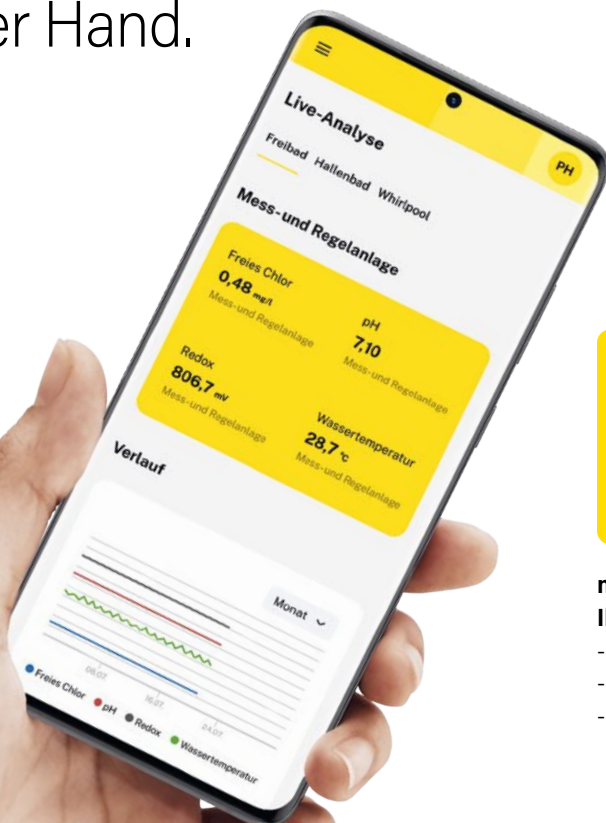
er Hand.

Live-Analyse

Freibad Hallenbad Whirlpool

PH

Mess- und Regelanlage

Freies Chlor
0,48 mg/l
Mess- und Regelanlage

pH
7,10
Mess- und Regelanlage

Redox
806,7 mV
Mess- und Regelanlage

Wassertemperatur
28,7 °C
Mess- und Regelanlage

Verlauf

Monat

08.07 16.07 24.07

Freies Chlor pH Redox Wassertemperatur

n
I
-
-
-